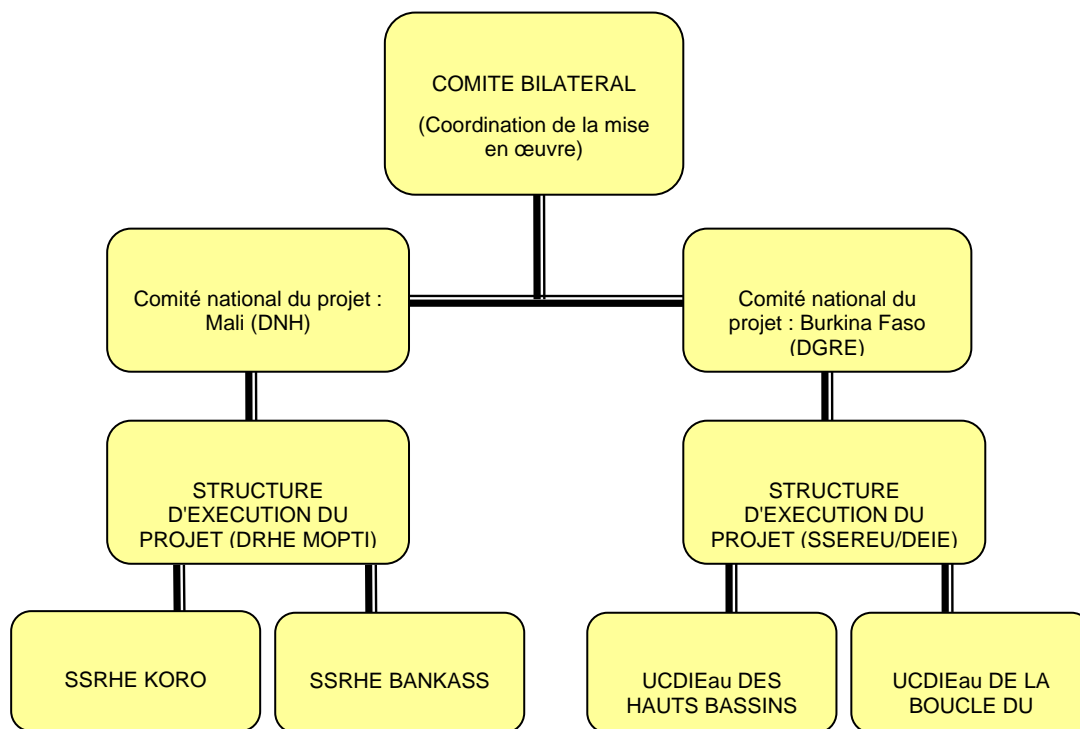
COMITE BILATERAL

(Coordination de la mise en œuvre)

Comité national du projet : Mali (DNH)

Comité national du projet : Burkina Faso (DGRE)

STRUCTURE D'EXECUTION DU PROJET (DRHE MOPTI)

STRUCTURE D'EXECUTION DU PROJET (SSEREU/DEIE)

SSRHE KORO

SSRHE BANKASS

UCDIEau DES HAUTS BASSINS

UCDIEau DE LA BOUCLE DU